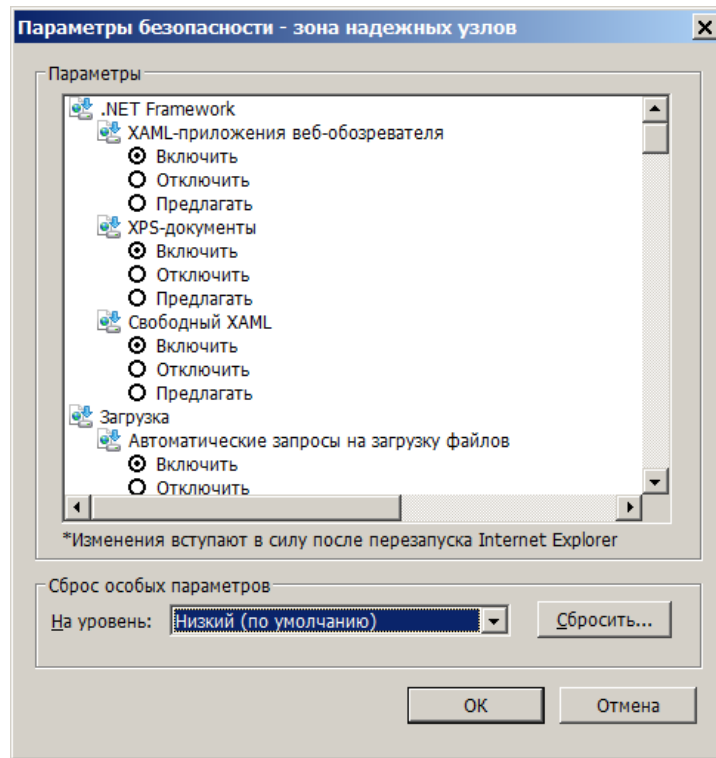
Параметры безопасности - зона надежных узлов

Параметры

.NET Framework
XAML-приложения веб-обозревателя
Включить
Отключить
Предлагать
XPS-документы
Включить
Отключить
Предлагать
Свободный XAML
Включить
Отключить
Предлагать
Загрузка
Автоматические запросы на загрузку файлов
Включить
Отключить

*Изменения вступают в силу после перезапуска Internet Explorer

Сброс особых параметров
На уровень: Низкий (по умолчанию)
Сбросить...

ОК
Отмена